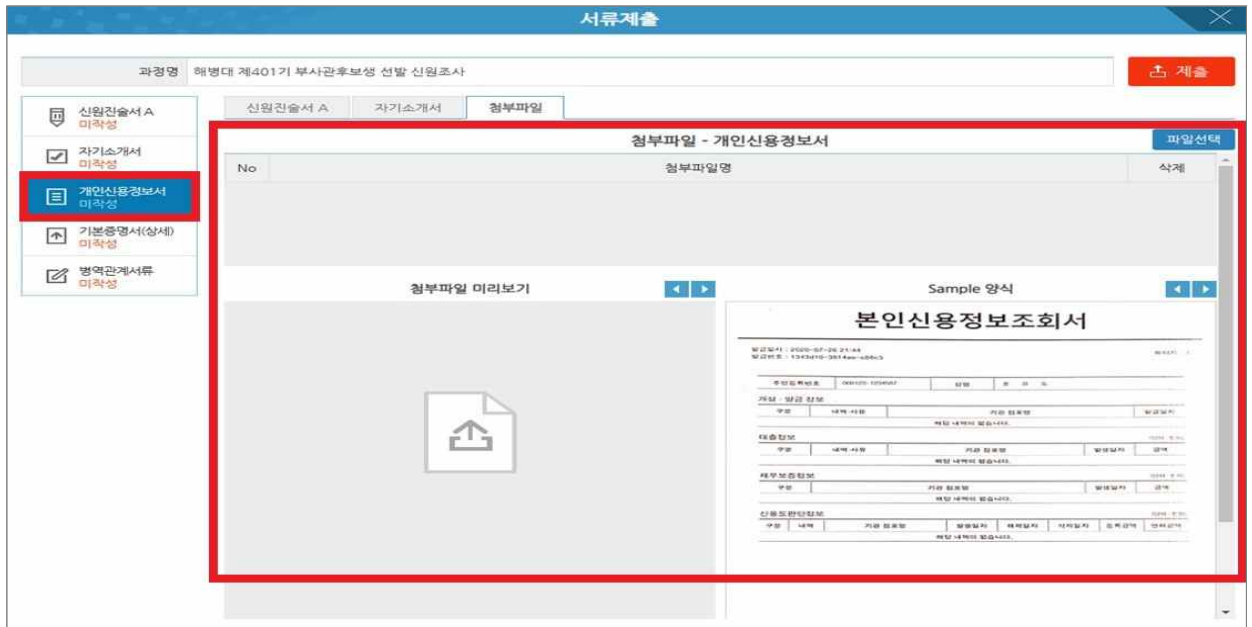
서류제출

과정명 해병대 제401기 부사관후보생 선발 신원조사

제출

신원진술서 A
미작성

자기소개서
미작성

개인신용정보서
미작성

기본증명서(상세)
미작성

병역관계서류
미작성

신원진술서 A | 자기소개서 | 첨부파일

첨부파일 - 개인신용정보서

파일선택

| No | 첨부파일명 | 삭제 |
|---|---|---|

첨부파일 미리보기

Sample 양식

본인신용정보조회서

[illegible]

| 주민등록번호 | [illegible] | 성명 | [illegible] |
|---|---|---|---|

개설 · 발급 정보

| 구분 | 내역 사유 | 기관 정보명 | 발급일자 |
|---|---|---|---|
| | | 해당 내역이 없습니다. | |

대출정보

| 구분 | 내역 사유 | 기관 정보명 | 발생일자 | 금액 |
|---|---|---|---|---|
| | | 해당 내역이 없습니다. | | |

채무보증정보

| 구분 | 기관 정보명 | 발생일자 | 금액 |
|---|---|---|---|
| | 해당 내역이 없습니다. | | |

신용도판단정보

| 구분 | 내역 | 기관 정보명 | 발생일자 | 해제일자 | 지적일자 | 등록금액 | 연체금액 |
|---|---|---|---|---|---|---|---|
| | | 해당 내역이 없습니다. | | | | | |